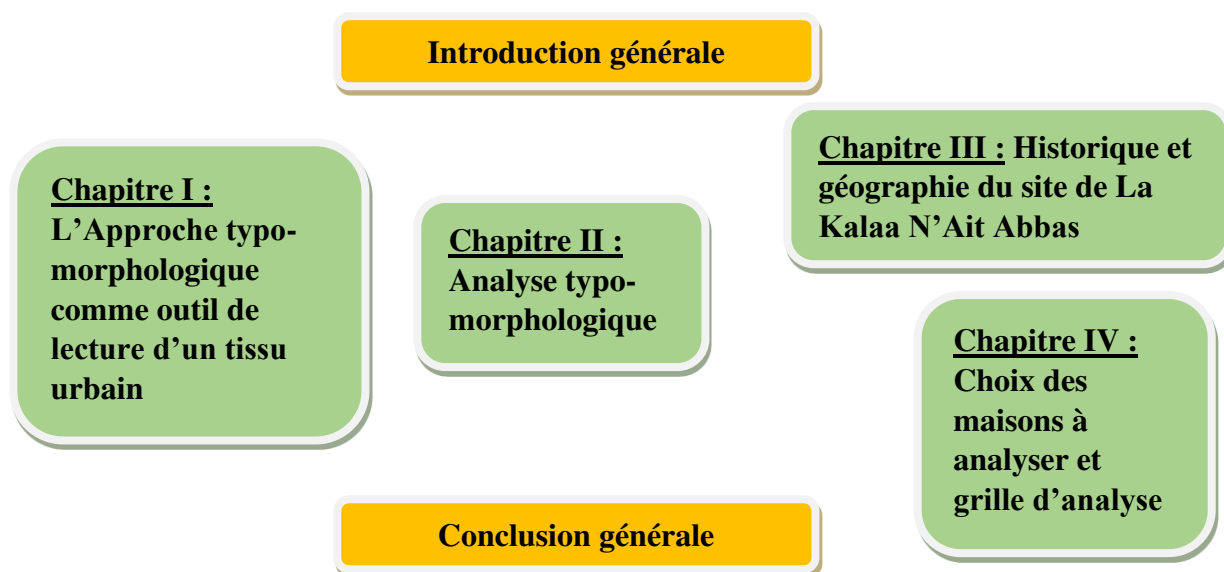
Introduction générale

Chapitre I : L'Approche typo-morphologique comme outil de lecture d'un tissu urbain

Chapitre II : Analyse typo-morphologique

Chapitre III : Historique et géographie du site de La Kalaa N'Ait Abbas

Chapitre IV : Choix des maisons à analyser et grille d'analyse

Conclusion générale